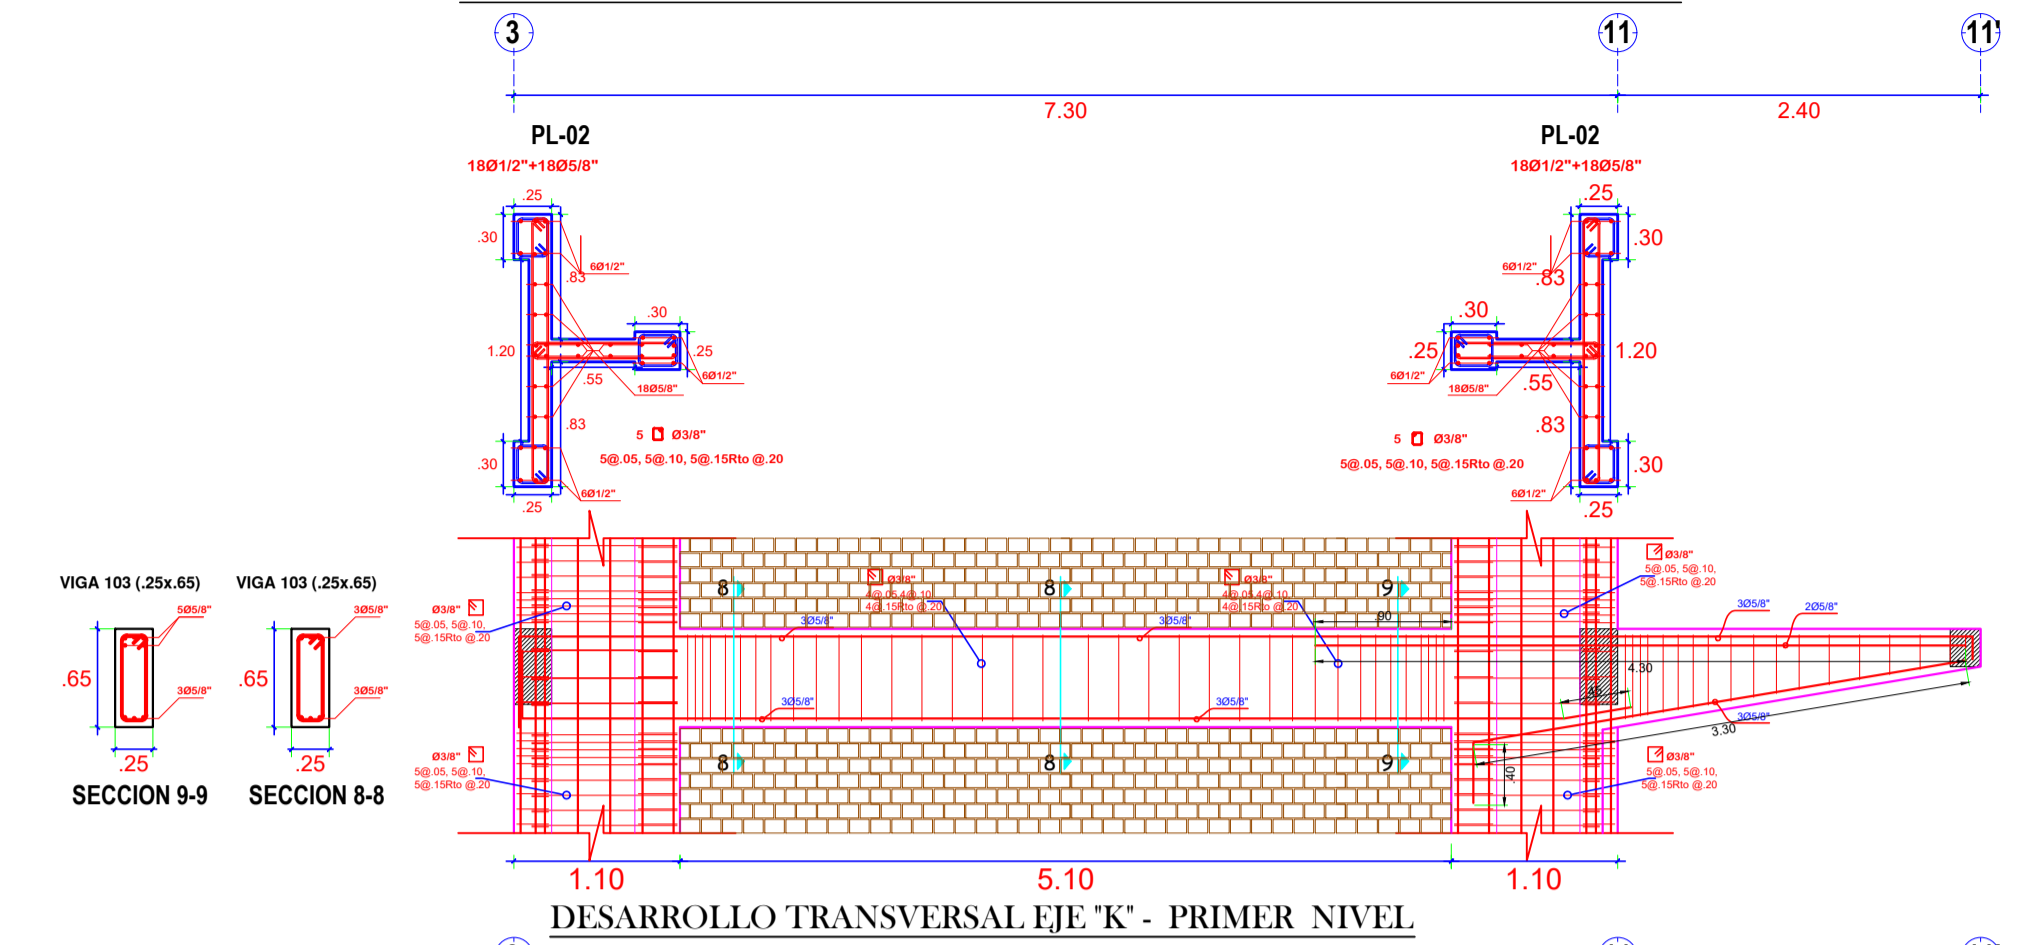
3
11
11'
7.30
2.40
PL-02
18Ø1/2"+18Ø5/8"
.25
.30
6Ø1/2"
.83
.30
1.20
.25
.55
6Ø1/2"
18Ø5/8"
.83
5 Ø3/8"
5@.05, 5@.10, 5@.15Rto @.20
.30
6Ø1/2"
.25
PL-02
18Ø1/2"+18Ø5/8"
.25
.30
6Ø1/2"
.83
.30
.25
1.20
6Ø1/2"
18Ø5/8"
.55
.83
5 Ø3/8"
5@.05, 5@.10, 5@.15Rto @.20
.30
6Ø1/2"
.25
VIGA 103 (.25x.65)
3Ø5/8"
.65
3Ø5/8"
.25
SECCION 9-9
VIGA 103 (.25x.65)
3Ø5/8"
.65
3Ø5/8"
.25
SECCION 8-8
Ø3/8"
5@.05, 5@.10, 5@.15Rto @.20
Ø3/8"
5@.05, 5@.10, 5@.15Rto @.20
8
8
9
Ø3/8"
4@.05,4@.10, 4@.15Rto @.20
Ø3/8"
4@.05,4@.10, 4@.15Rto @.20
3Ø5/8"
3Ø5/8"
.90
3Ø5/8"
3Ø5/8"
8
8
9
Ø3/8"
5@.05, 5@.10, 5@.15Rto @.20
3Ø5/8"
2Ø5/8"
4.30
3Ø5/8"
3.30
40
Ø3/8"
5@.05, 5@.10, 5@.15Rto @.20
1.10
5.10
1.10
DESARROLLO TRANSVERSAL EJE "K" - PRIMER NIVEL